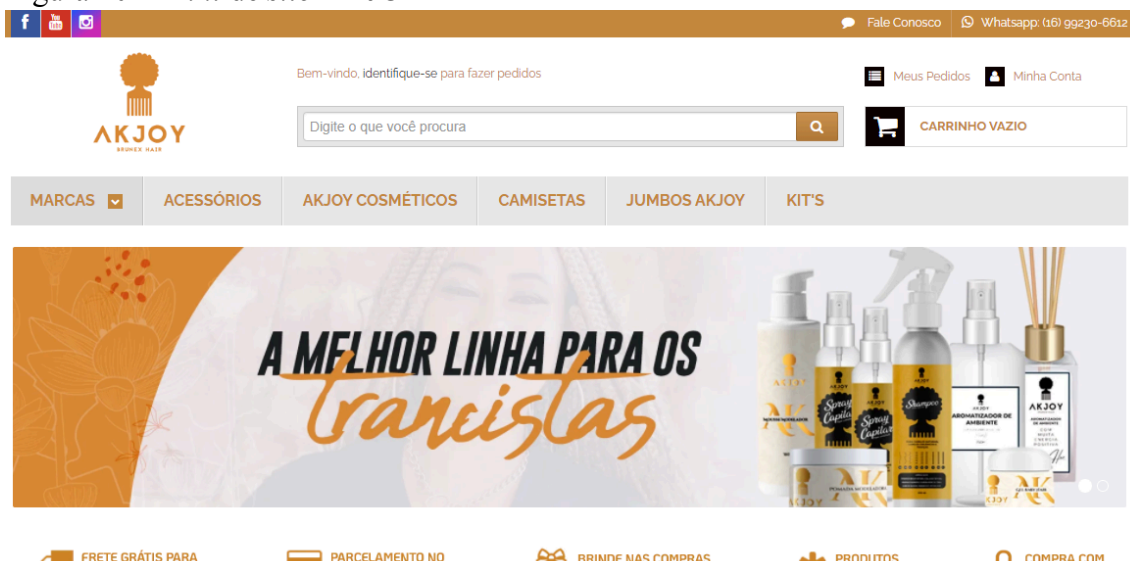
Fale Conosco
Whatsapp: (16) 99230-6612

AKJOY
BRUNEX HAIR

Bem-vindo, identifique-se para fazer pedidos

Digite o que você procura

Meus Pedidos
Minha Conta

CARRINHO VAZIO

MARCAS
ACESSÓRIOS
AKJOY COSMÉTICOS
CAMISETAS
JUMBOS AKJOY
KIT'S

A MELHOR LINHA PARA OS
trancistas

Spray Capilar
Spray Capilar
Shampoo
AROMATIZADOR DE AMBIENTE
AKJOY
AROMATIZADOR DE AMBIENTE

FRETE GRÁTIS PARA
PARCELAMENTO NO
BRINDE NAS COMPRAS
PRODUTOS
COMPRA COM